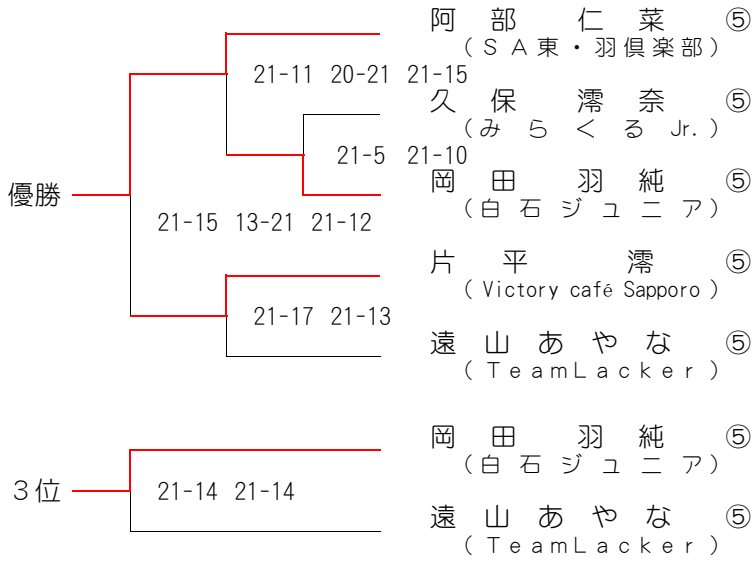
阿部 仁菜 ⑤
（ＳＡ東・羽倶楽部）

21-11 20-21 21-15

久保 澪奈 ⑤
（みらくる Jr.）

21-5 21-10

岡田 羽純 ⑤
（白石ジュニア）

優勝

21-15 13-21 21-12

片平 澪 ⑤
（Victory café Sapporo）

21-17 21-13

遠山あやな ⑤
（TeamLacker）

岡田 羽純 ⑤
（白石ジュニア）

３位

21-14 21-14

遠山あやな ⑤
（TeamLacker）